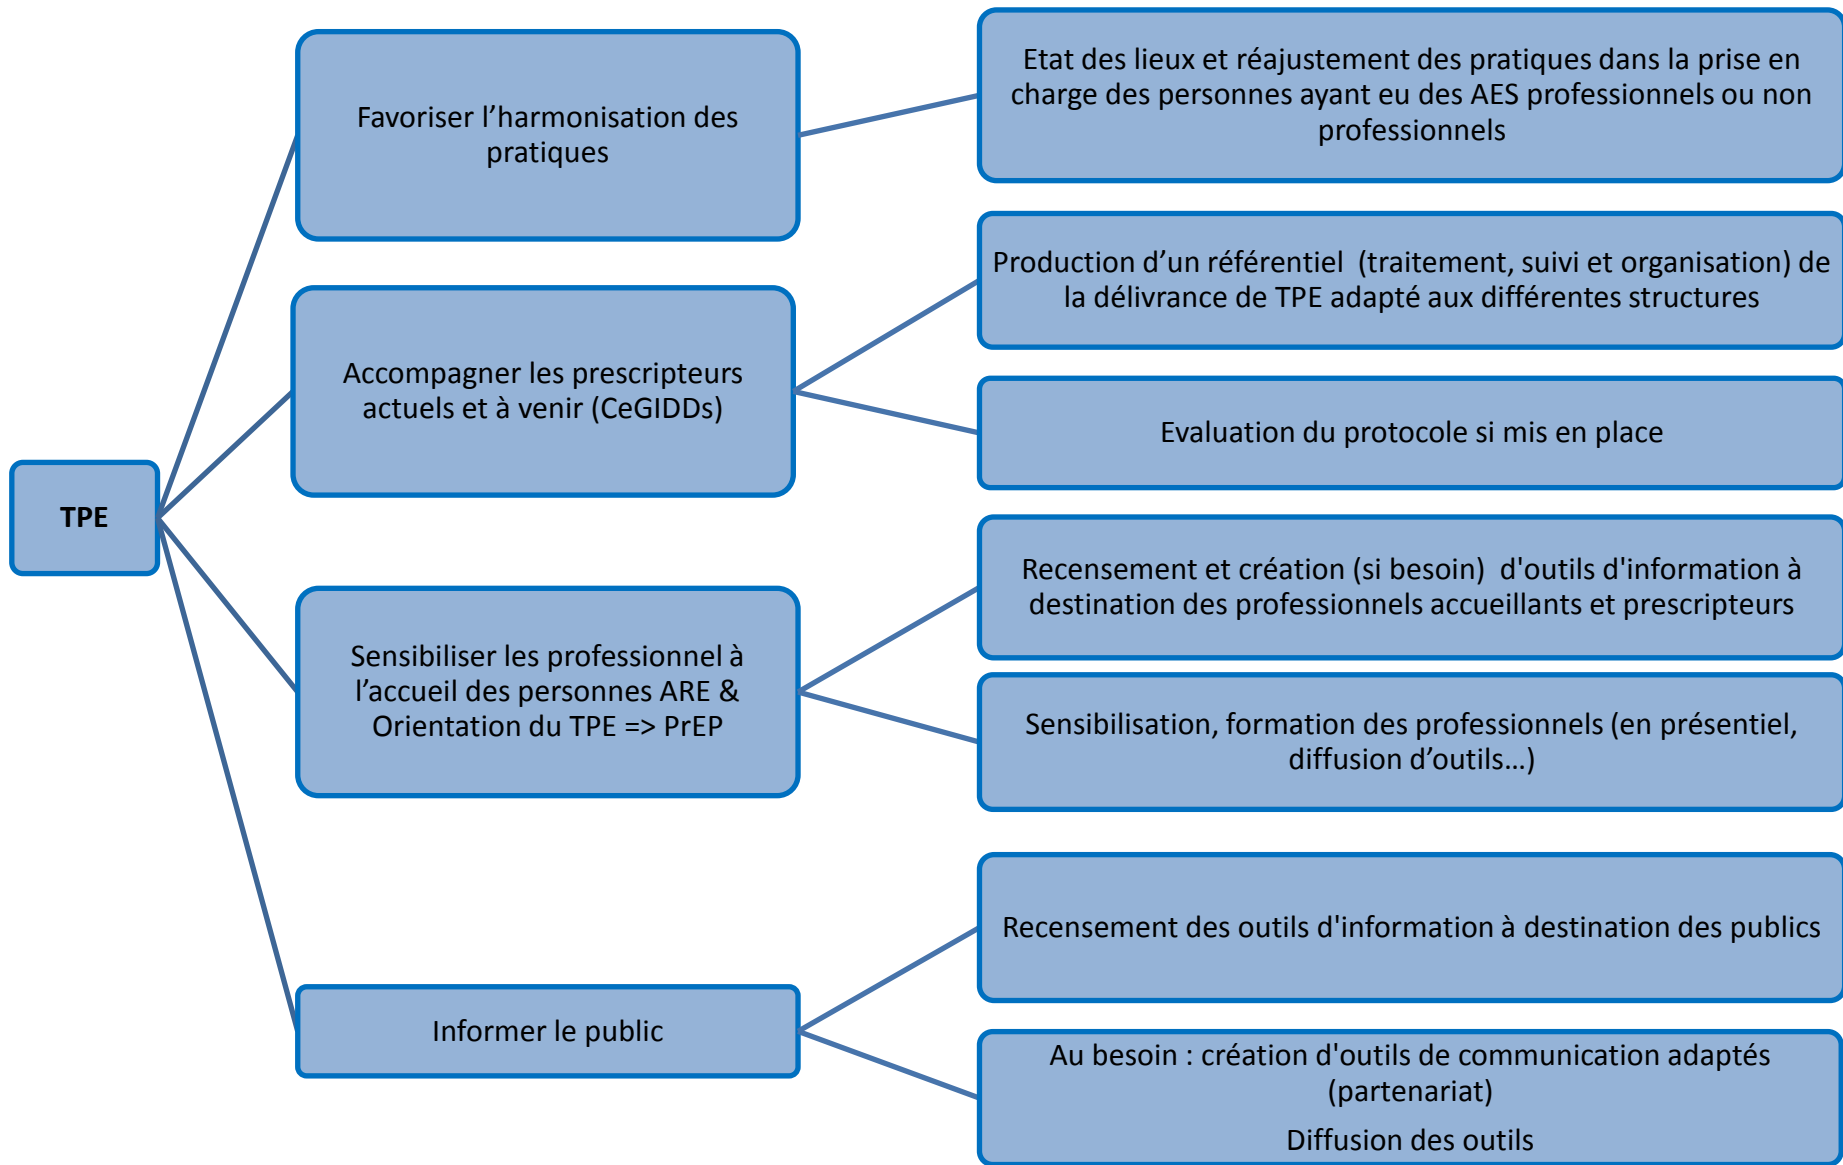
TPE

Favoriser l'harmonisation des pratiques

Etat des lieux et réajustement des pratiques dans la prise en charge des personnes ayant eu des AES professionnels ou non professionnels

Accompagner les prescripteurs actuels et à venir (CeGIDDs)

Production d'un référentiel (traitement, suivi et organisation) de la délivrance de TPE adapté aux différentes structures

Evaluation du protocole si mis en place

Sensibiliser les professionnel à l'accueil des personnes ARE & Orientation du TPE => PrEP

Recensement et création (si besoin) d'outils d'information à destination des professionnels accueillants et prescripteurs

Sensibilisation, formation des professionnels (en présentiel, diffusion d'outils…)

Informer le public

Recensement des outils d'information à destination des publics

Au besoin : création d'outils de communication adaptés (partenariat)

Diffusion des outils